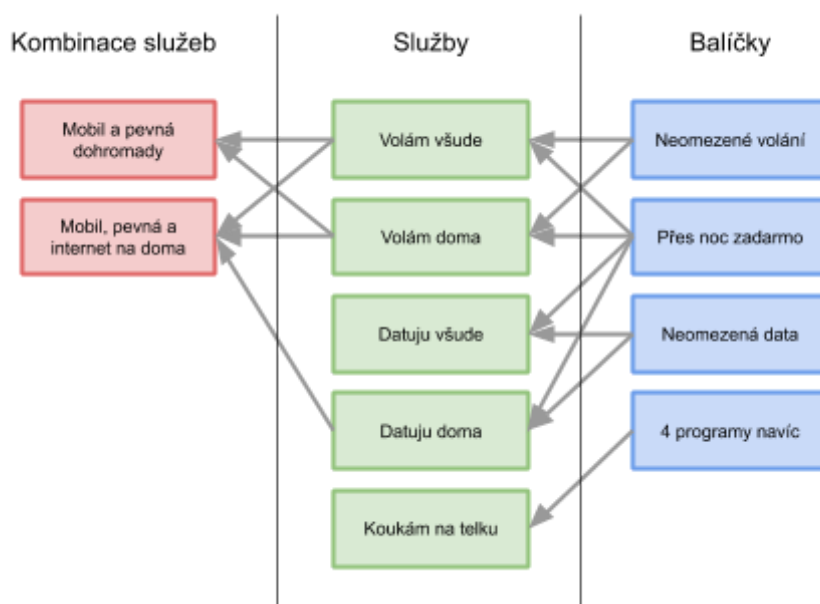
Kombinace služeb

Mobil a pevná dohromady

Mobil, pevná a internet na doma

Služby

Volám všude

Volám doma

Datuju všude

Datuju doma

Koukám na telku

Balíčky

Neomezené volání

Přes noc zadarmo

Neomezená data

4 programy navíc